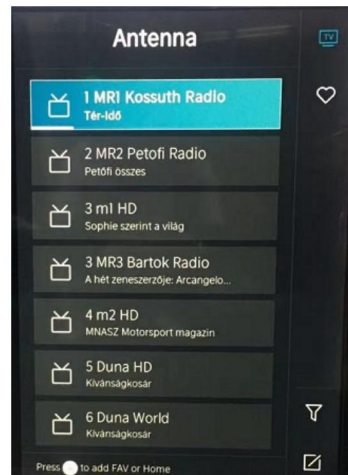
Antenna

TV

1 MR1 Kossuth Radio
Tér-idő

2 MR2 Petofi Radio
Petőfi összes

3 m1 HD
Sophie szerint a világ

3 MR3 Bartok Radio
A hét zeneszerzője: Arcangelo...

4 m2 HD
MNASZ Motorsport magazin

5 Duna HD
Kívánságkosár

6 Duna World
Kívánságkosár

Press to add FAV or Home